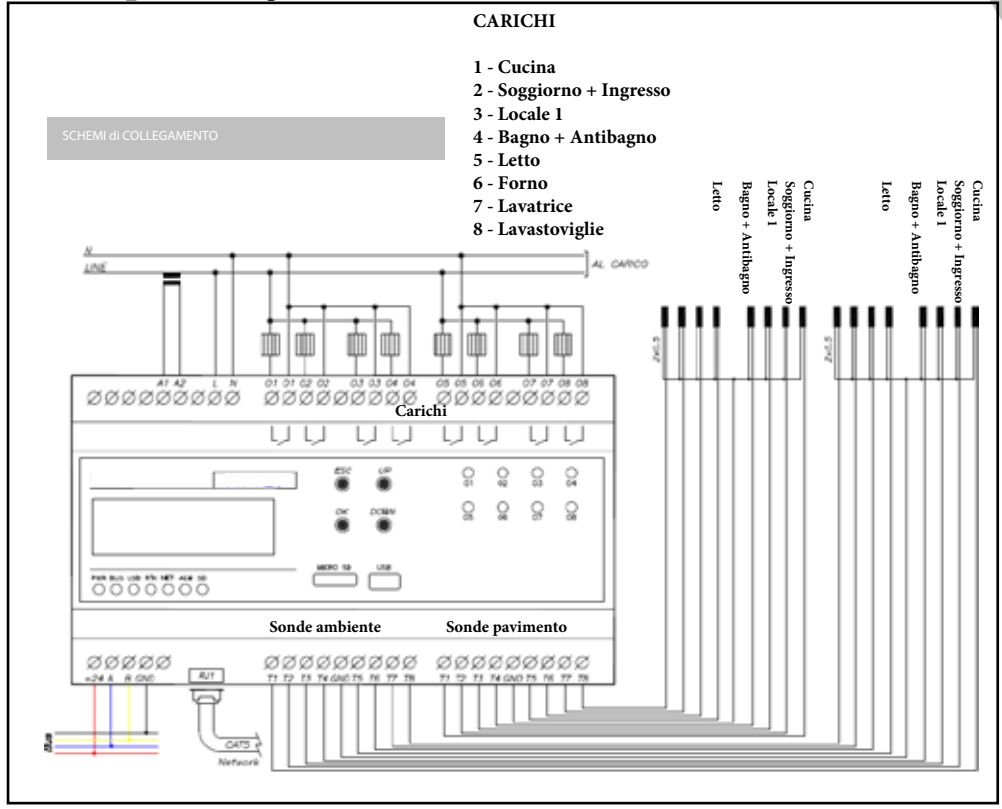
CARICHI

1 - Cucina
2 - Soggiorno + Ingresso
3 - Locale 1
4 - Bagno + Antibagno
5 - Letto
6 - Forno
7 - Lavatrice
8 - Lavastoviglie

SCHEMI di COLLEGAMENTO

Letto
Bagno + Antibagno
Locale 1
Soggiorno + Ingresso
Cucina

Letto
Bagno + Antibagno
Locale 1
Soggiorno + Ingresso
Cucina

N
LINE
AL CARICO

2x0.5
2x0.5

A1 A2 L N O1 O1 O2 O2 O3 O3 O4 O4 O5 O5 O6 O6 O7 O7 O8 O8

Carichi

ESC UP
OK DOWN

O1 O2 O3 O4
O5 O6 O7 O8

PWR BUS USB RTN NET ALM SD

MICRO SD USB

Sonde ambiente
Sonde pavimento

+24 A B GND
RJ1
T1 T2 T3 T4 GND T5 T6 T7 T8
T1 T2 T3 T4 GND T5 T6 T7 T8

CAT5
Network

BUS